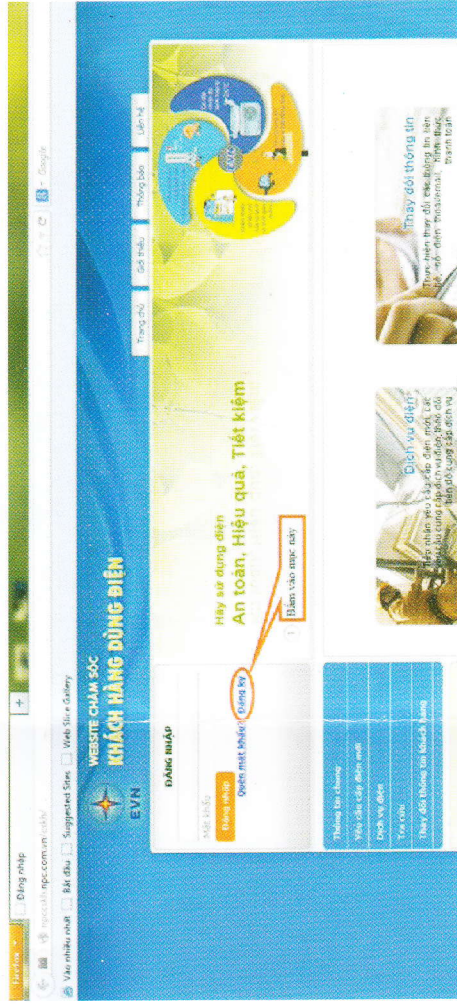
Firefox

Đăng nhập

+

npc.com.vn

Google

Vào nhiều nhất  Bắt đầu  Suggested Sites  Web Slice Gallery

WEBSITE CHĂM SÓC
KHÁCH HÀNG DÙNG ĐIỆN

EVN

Trang chủ  Giới thiệu  Thông báo  Liên hệ

ĐĂNG NHẬP

Mật khẩu

Đăng nhập

Quên mật khẩu?  Đăng ký

1  Bấm vào mục này

Hãy sử dụng điện
An toàn, Hiệu quả, Tiết kiệm

Thông tin chung
Yêu cầu cấp điện mới
Dịch vụ điện
Tra cứu
Thay đổi thông tin khách hàng

Dịch vụ điện
Tiếp nhận yêu cầu cấp điện mới. Các dịch vụ cung cấp dịch vụ điện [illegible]

Thay đổi thông tin
Thực hiện thay đổi các thông tin liên lạc, số điện thoại, email, hình thức thanh toán